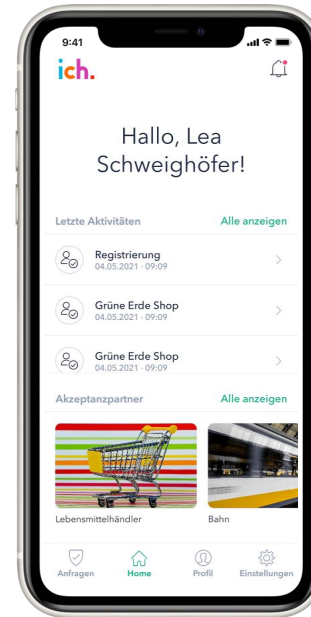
9:41

ich.

Hallo, Lea Schweighöfer!

Letzte Aktivitäten

Alle anzeigen

Registrierung
04.05.2021 · 09:09

Grüne Erde Shop
04.05.2021 · 09:09

Grüne Erde Shop
04.05.2021 · 09:09

Akzeptanzpartner

Alle anzeigen

Lebensmittelhändler

Bahn

Anfragen

Home

Profil

Einstellungen